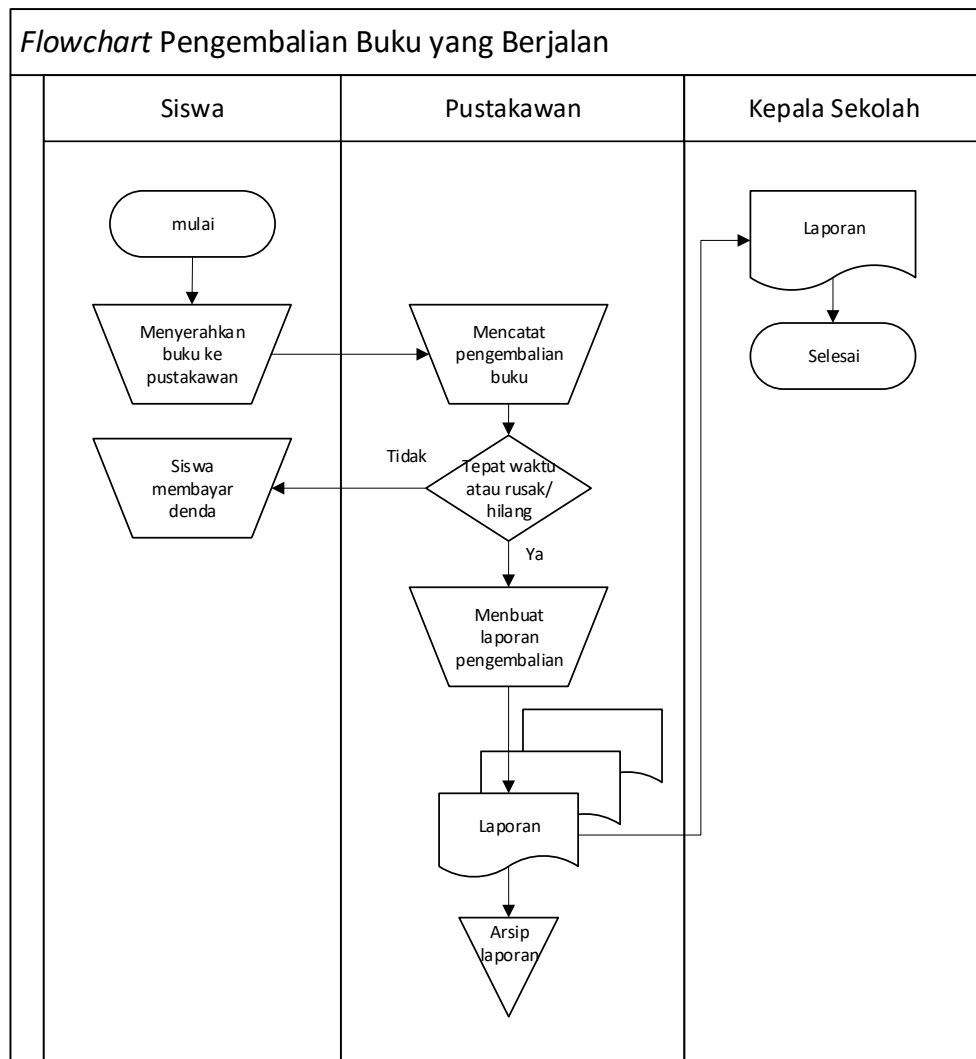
*Flowchart* Pengembalian Buku yang Berjalan

| Siswa | Pustakawan | Kepala Sekolah |
|---|---|---|

mulai

Menyerahkan buku ke pustakawan

Mencatat pengembalian buku

Tepat waktu atau rusak/ hilang

Tidak

Siswa membayar denda

Ya

Menbuat laporan pengembalian

Laporan

Arsip laporan

Laporan

Selesai